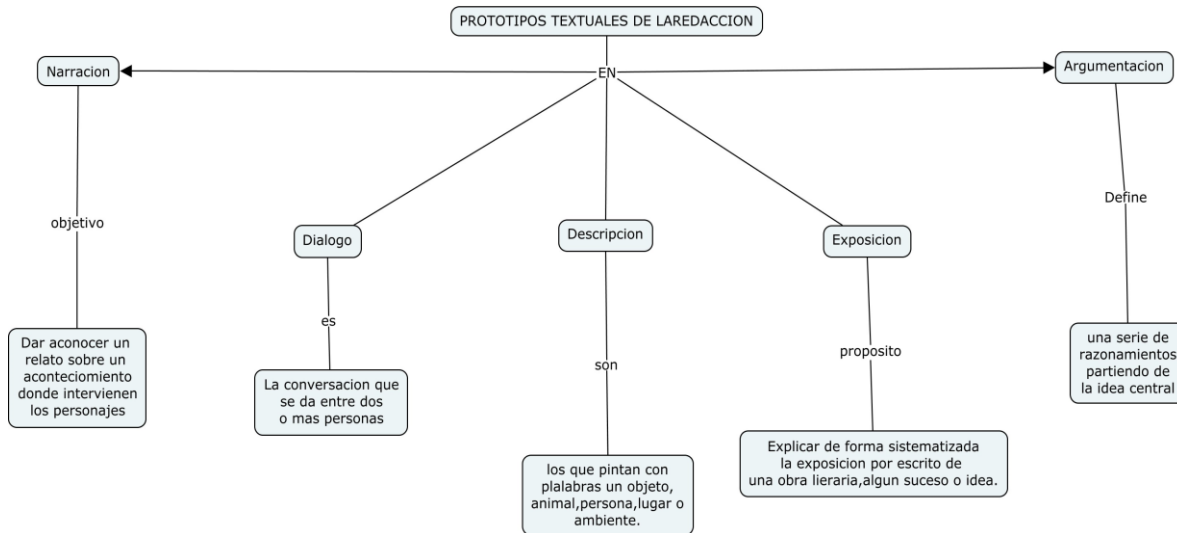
PROTOTIPOS TEXTUALES DE LAREDACCION

EN

Narracion

objetivo

Dar aconocer un relato sobre un aconteciomiento donde intervienen los personajes

Dialogo

es

La conversacion que se da entre dos o mas personas

Descripcion

son

los que pintan con plalabras un objeto, animal,persona,lugar o ambiente.

Exposicion

proposito

Explicar de forma sistematizada la exposicion por escrito de una obra lieraria,algun suceso o idea.

Argumentacion

Define

una serie de razonamientos partiendo de la idea central